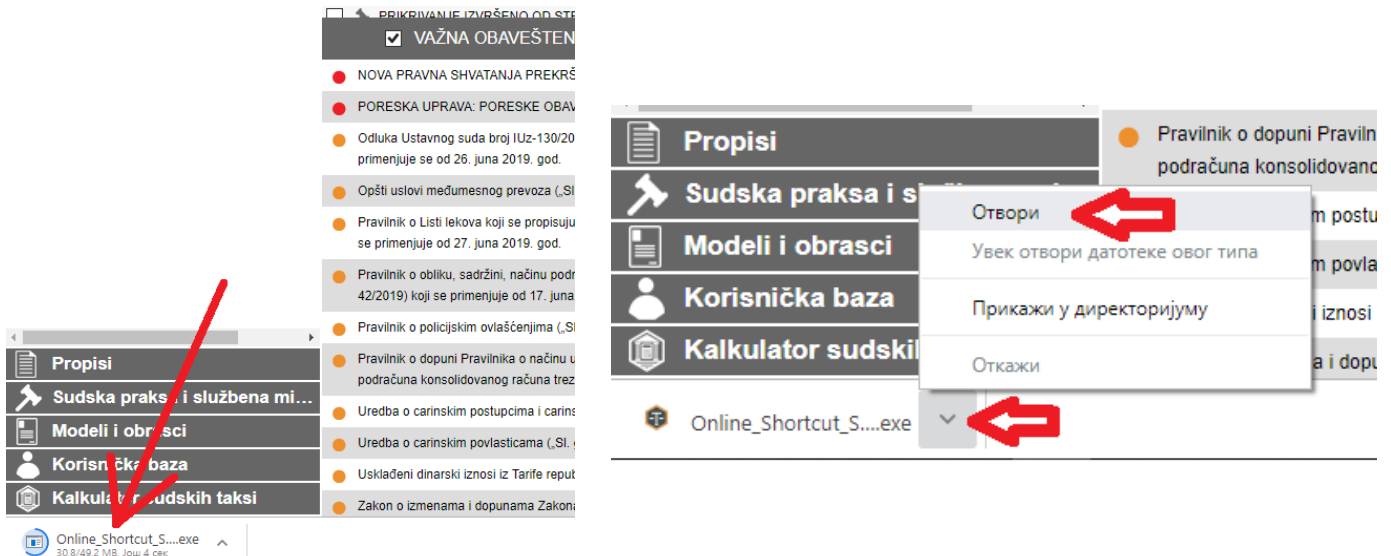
PRIKRIVANJE IZVRŠENO OD STR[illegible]

VAŽNA OBAVEŠTEN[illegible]

NOVA PRAVNA SHVATANJA PREKRŠ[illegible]

PORESKA UPRAVA: PORESKE OBAV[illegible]

Odluka Ustavnog suda broj IUz-130/20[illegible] primenjuje se od 26. juna 2019. god.

Opšti uslovi međumesnog prevoza („Sl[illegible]

Pravilnik o Listi lekova koji se propisuju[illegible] se primenjuje od 27. juna 2019. god.

Pravilnik o obliku, sadržini, načinu podn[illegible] 42/2019) koji se primenjuje od 17. juna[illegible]

Pravilnik o policijskim ovlašćenjima („Sl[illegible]

Pravilnik o dopuni Pravilnika o načinu u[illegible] podračuna konsolidovanog računa trez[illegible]

Uredba o carinskim postupcima i carins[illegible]

Uredba o carinskim povlasticama („Sl. g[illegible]

Usklađeni dinarski iznosi iz Tarife repub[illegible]

Zakon o izmenama i dopunama Zakona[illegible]

Propisi

Sudska praksa i službena mi...

Modeli i obrasci

Korisnička baza

Kalkulator sudskih taksi

Online_Shortcut_S....exe

30,8/49,2 MB, Još 4 sek

Propisi

Sudska praksa i s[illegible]

Modeli i obrasci

Korisnička baza

Kalkulator sudski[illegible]

Pravilnik o dopuni Pravilni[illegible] podračuna konsolidovano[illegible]

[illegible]m postu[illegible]

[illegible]m povla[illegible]

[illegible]i iznosi

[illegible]a i dopu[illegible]

Отвори

Увек отвори датотеке овог типа

Прикажи у директоријуму

Откажи

Online_Shortcut_S....exe